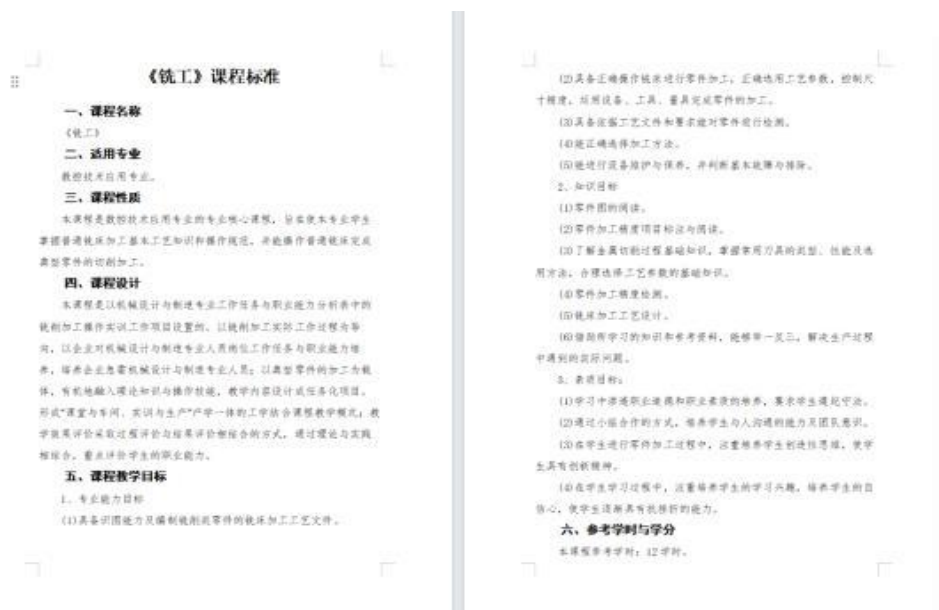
《铣工》课程标准

一、课程名称

《铣工》

二、适用专业

数控技术应用专业。

三、课程性质

本课程是数控技术应用专业的专业核心课程，旨在使本专业学生掌握普通铣床加工基本工艺知识和操作规范，并能操作普通铣床完成典型零件的切削加工。

四、课程设计

本课程是以机械设计与制造专业工作任务与职业能力分析表中的铣削加工操作实训工作项目设置的，以铣削加工实际工作过程为导向，以企业对机械设计与制造专业人员岗位工作任务与职业能力培养，培养企业急需机械设计与制造专业人员；以典型零件的加工为载体，有机地融入理论知识与操作技能，教学内容设计成任务化项目，形式"课堂与车间、实训与生产"产学一体的工学结合课程教学模式；教学效果评价采取过程评价与结果评价相结合的方式，通过理论与实践相结合，重点评价学生的职业能力。

五、课程教学目标

1、专业能力目标

(1)具备识图能力及编制铣削类零件的铣床加工工艺文件。

(2)具备正确操作铣床进行零件加工，正确选用工艺参数，控制尺寸精度，运用设备、工具、量具完成零件的加工。

(3)具备依据工艺文件和要求能对零件进行检测。

(4)能正确选择加工方法。

(5)能进行设备维护与保养，并判断基本故障与排除。

2、知识目标

(1)零件图的阅读。

(2)零件加工精度项目标注与阅读。

(3)了解金属切削过程基础知识，掌握常用刀具的类型、性能及选用方法，合理选择工艺参数的基础知识。

(4)零件加工精度检测。

(5)铣床加工工艺设计。

(6)借助所学习的知识和参考资料，能够举一反三，解决生产过程中遇到的实际问题。

3、素质目标：

(1)学习中渗透职业道德和职业素质的培养，要求学生遵纪守法。

(2)通过小组合作的方式，培养学生与人沟通的能力及团队意识。

(3)在学生进行零件加工过程中，注重培养学生创造性思维，使学生具有创新精神。

(4)在学生学习过程中，注重培养学生的学习兴趣，培养学生的自信心，使学生逐渐具有抗挫折的能力。

六、参考学时与学分

本课程参考学时：42学时。